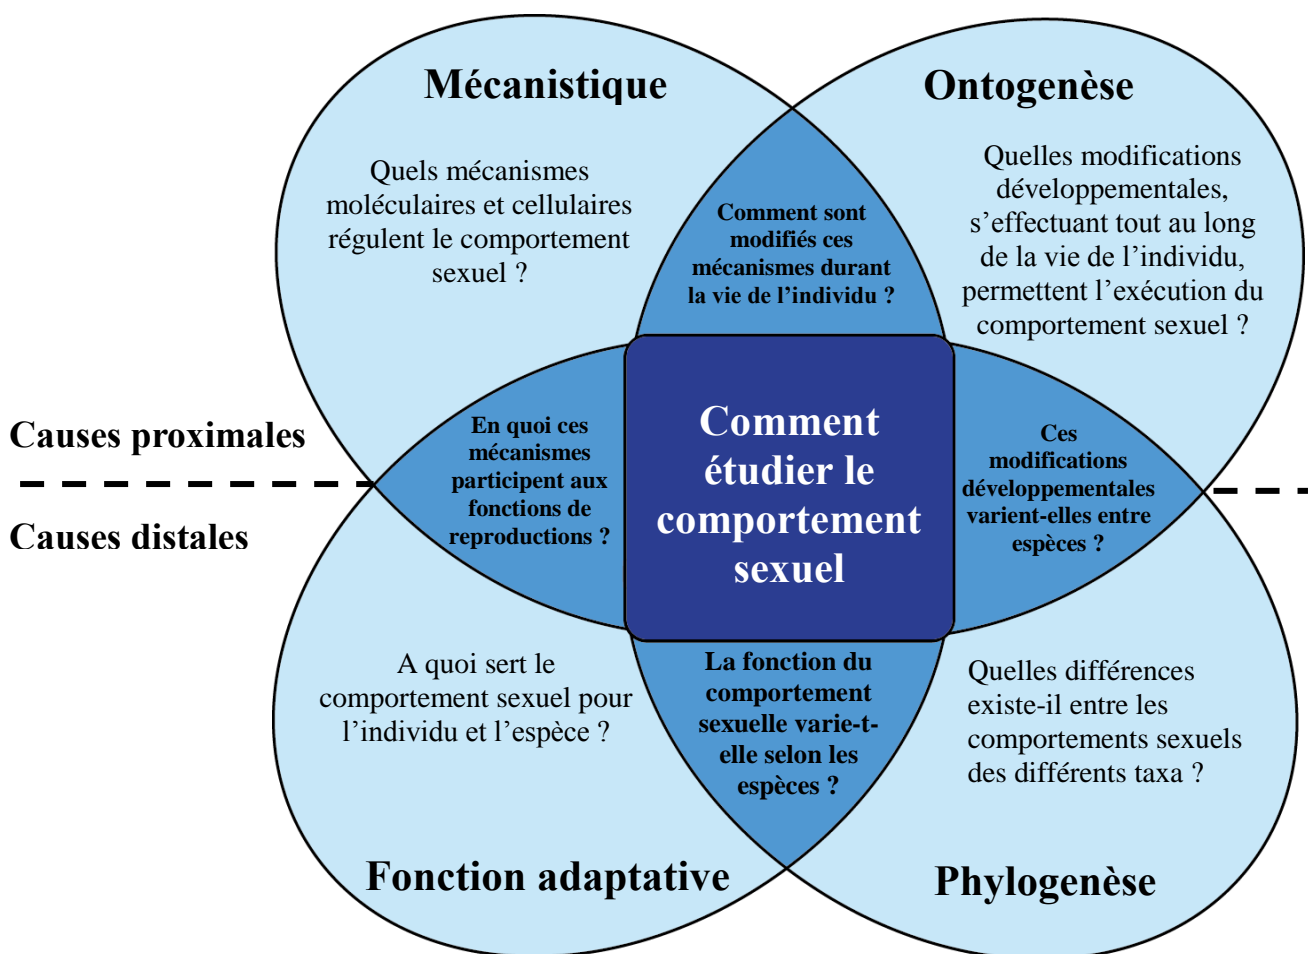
Mécanistique

Quels mécanismes moléculaires et cellulaires régulent le comportement sexuel ?

Ontogenèse

Quelles modifications développementales, s'effectuant tout au long de la vie de l'individu, permettent l'exécution du comportement sexuel ?

Comment sont modifiés ces mécanismes durant la vie de l'individu ?

Causes proximales

Causes distales

En quoi ces mécanismes participent aux fonctions de reproductions ?

Comment étudier le comportement sexuel

Ces modifications développementales varient-elles entre espèces ?

A quoi sert le comportement sexuel pour l'individu et l'espèce ?

La fonction du comportement sexuelle varie-t-elle selon les espèces ?

Quelles différences existe-il entre les comportements sexuels des différents taxa ?

Fonction adaptative

Phylogenèse